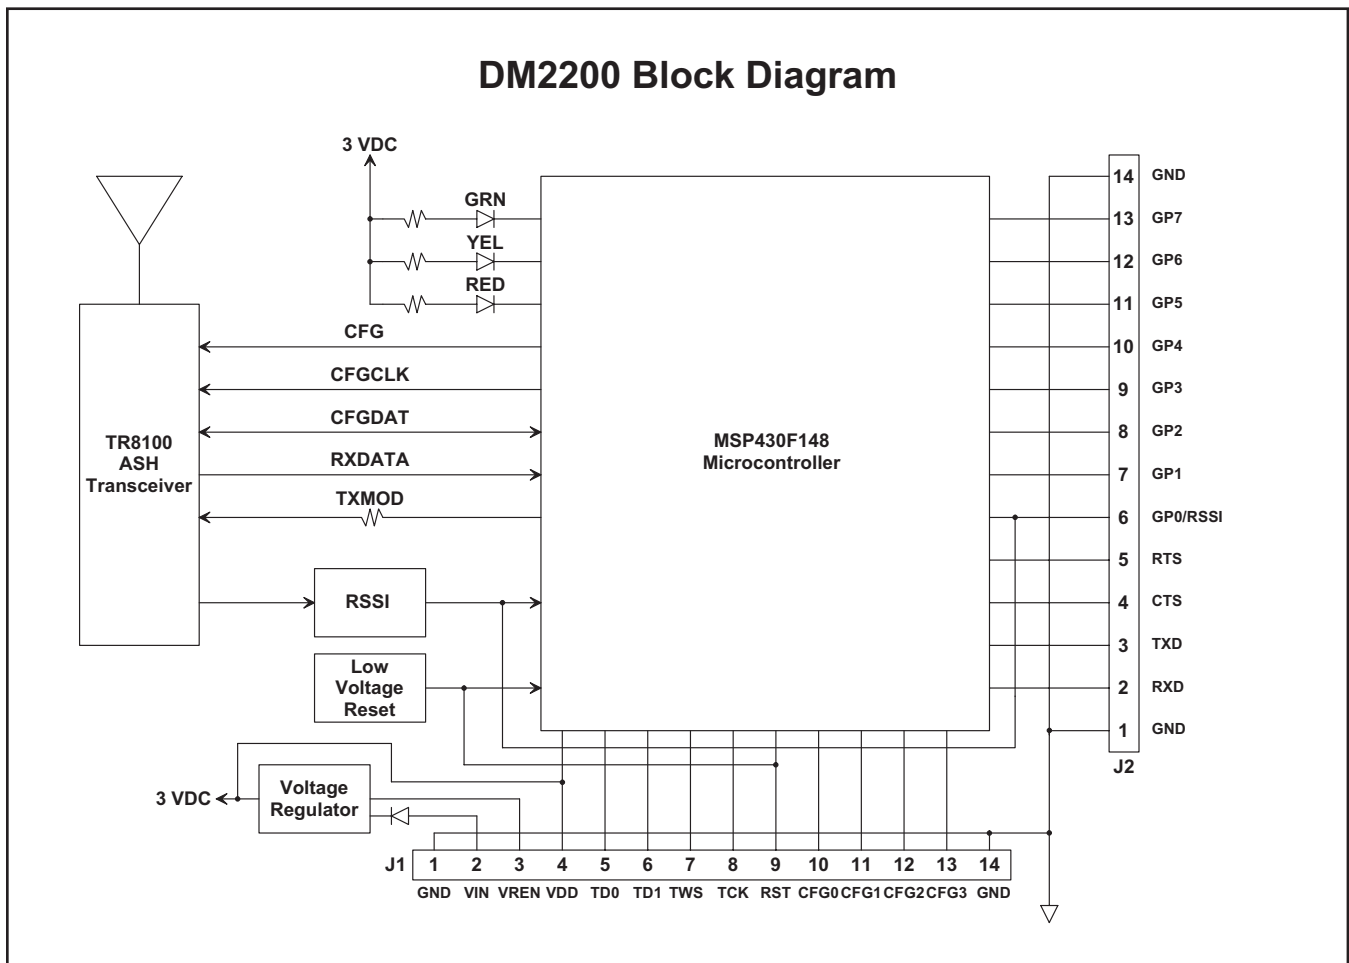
DM2200 Block Diagram

3 VDC

GRN
YEL
RED

CFG
CFGCLK
CFGDAT
RXDATA
TXMOD

TR8100
ASH
Transceiver

MSP430F148
Microcontroller

RSSI

Low
Voltage
Reset

Voltage
Regulator

3 VDC

14 GND
13 GP7
12 GP6
11 GP5
10 GP4
9 GP3
8 GP2
7 GP1
6 GP0/RSSI
5 RTS
4 CTS
3 TXD
2 RXD
1 GND
J2

J1
| 1 | 2 | 3 | 4 | 5 | 6 | 7 | 8 | 9 | 10 | 11 | 12 | 13 | 14 |
|---|---|---|---|---|---|---|---|---|---|---|---|---|---|
| GND | VIN | VREN | VDD | TD0 | TD1 | TWS | TCK | RST | CFG0 | CFG1 | CFG2 | CFG3 | GND |